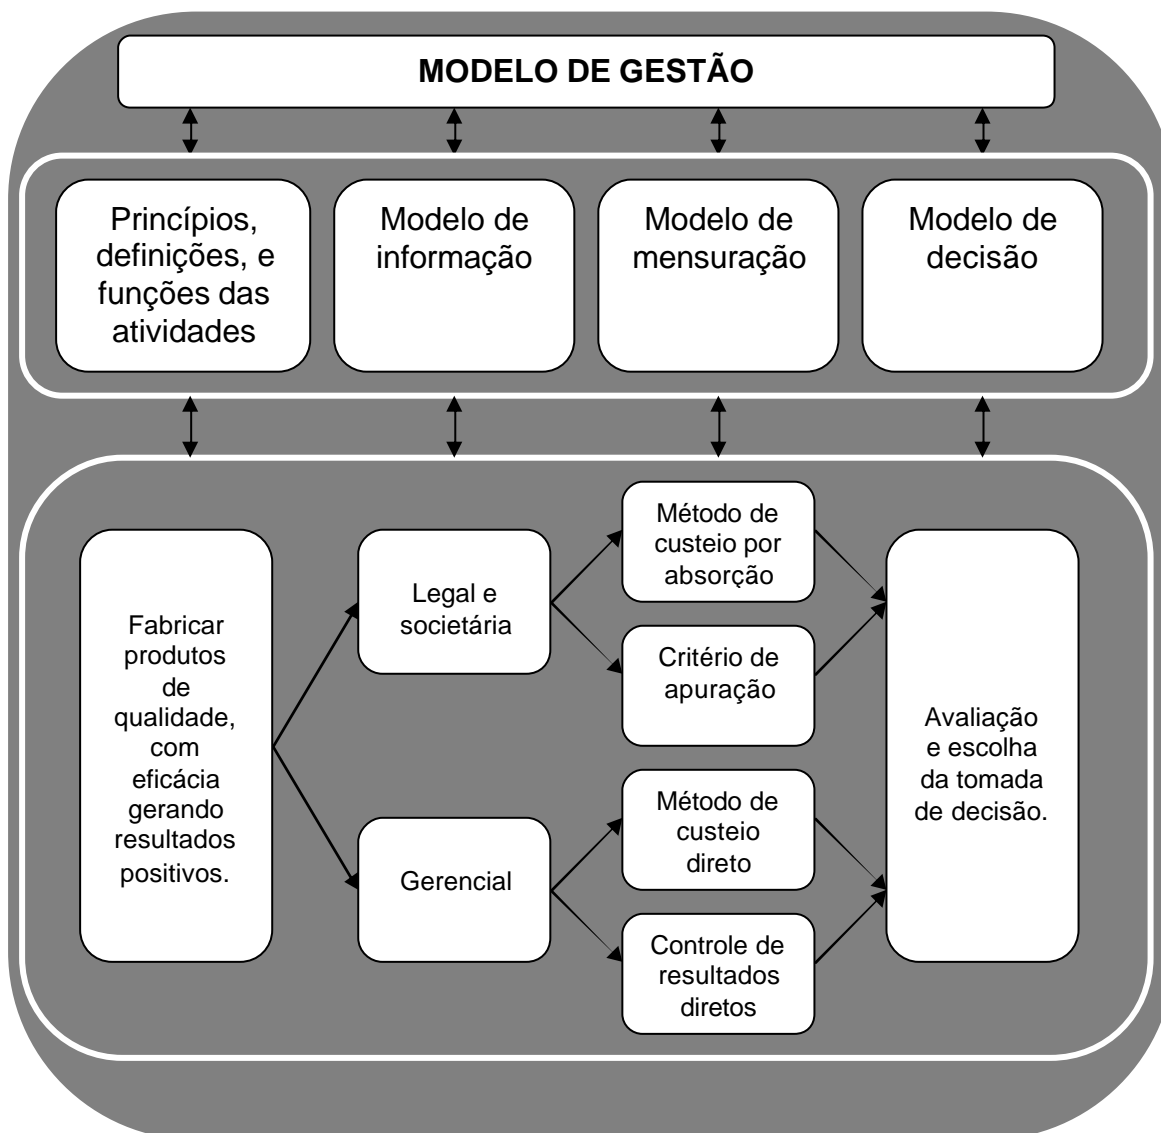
MODELO DE GESTÃO

Princípios, definições, e funções das atividades

Modelo de informação

Modelo de mensuração

Modelo de decisão

Fabricar produtos de qualidade, com eficácia gerando resultados positivos.

Legal e societária

Gerencial

Método de custeio por absorção

Critério de apuração

Método de custeio direto

Controle de resultados diretos

Avaliação e escolha da tomada de decisão.